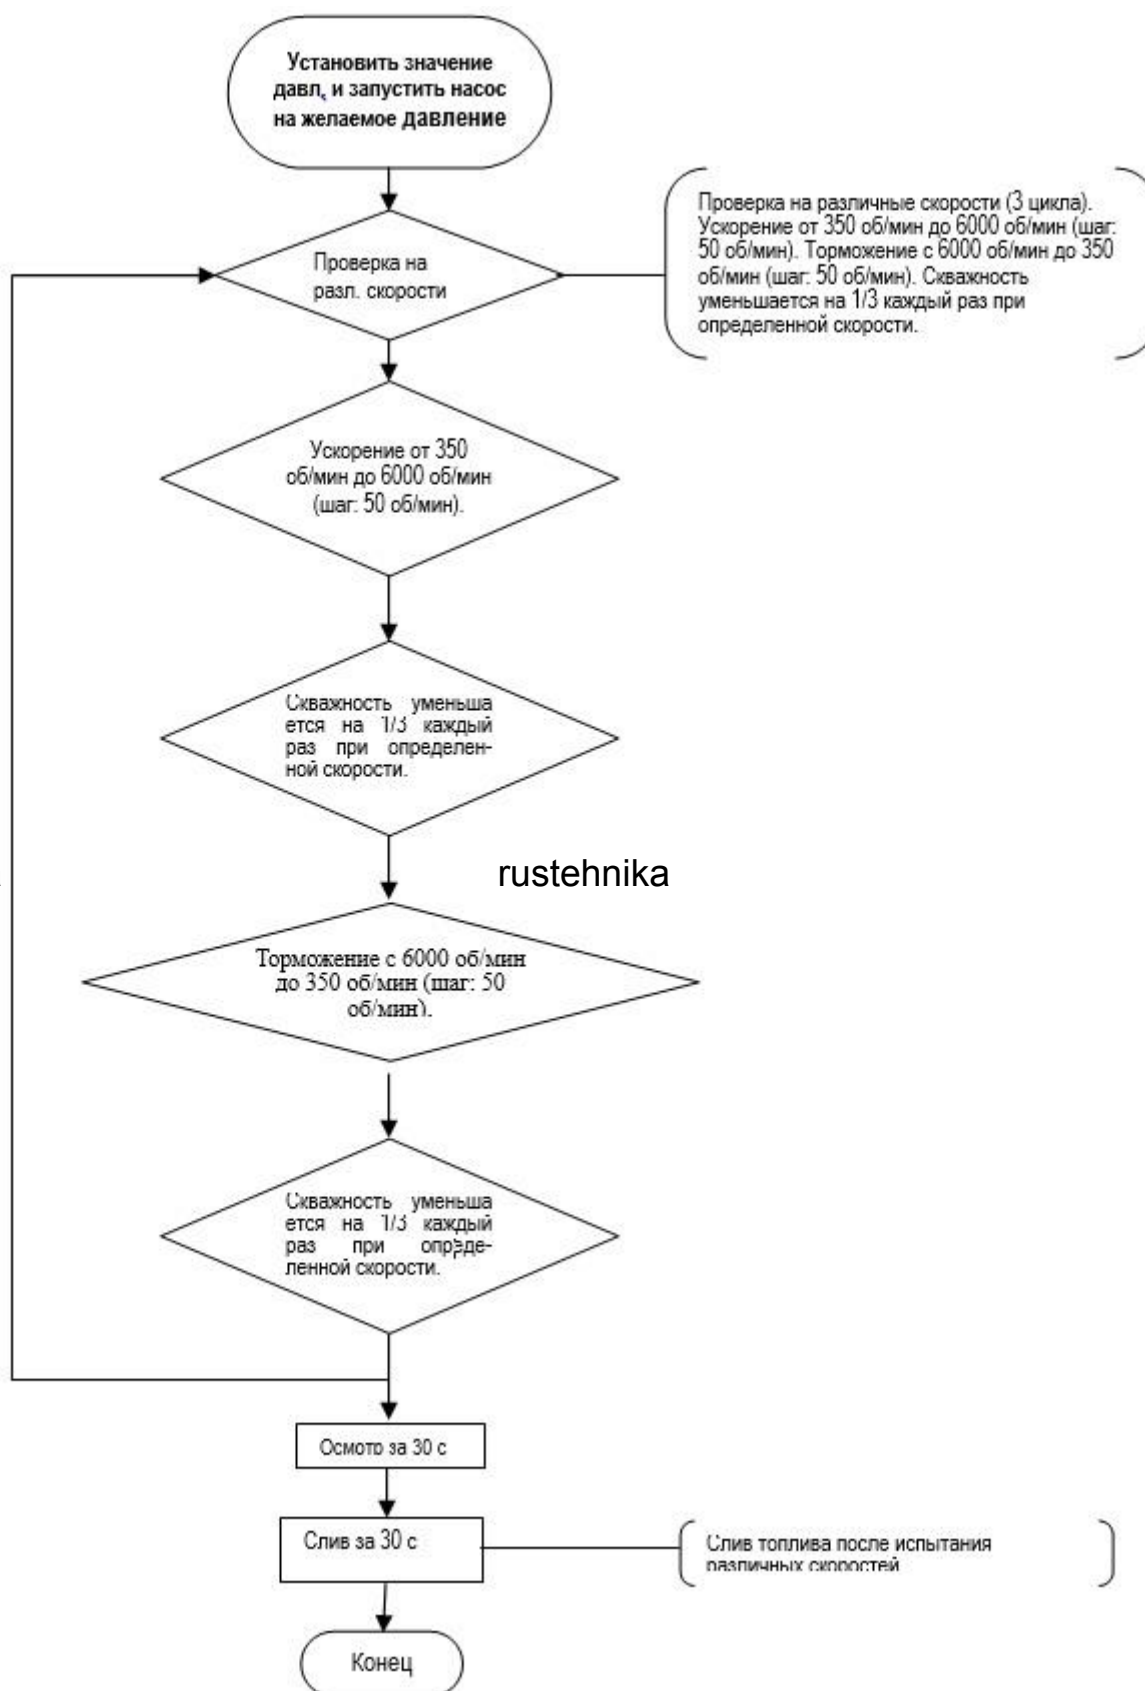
Установить значение давл. и запустить насос на желаемое давление

Проверка на разл. скорости

Проверка на различные скорости (3 цикла). Ускорение от 350 об/мин до 6000 об/мин (шаг: 50 об/мин). Торможение с 6000 об/мин до 350 об/мин (шаг: 50 об/мин). Скважность уменьшается на 1/3 каждый раз при определенной скорости.

Ускорение от 350 об/мин до 6000 об/мин (шаг: 50 об/мин).

Скважность уменьша ется на 1/3 каждый раз при определенной скорости.

rustehnika

Торможение с 6000 об/мин до 350 об/мин (шаг: 50 об/мин).

Скважность уменьша ется на 1/3 каждый раз при определенной скорости.

Осмотр за 30 с

Слив за 30 с

Слив топлива после испытания различных скоростей

Конец